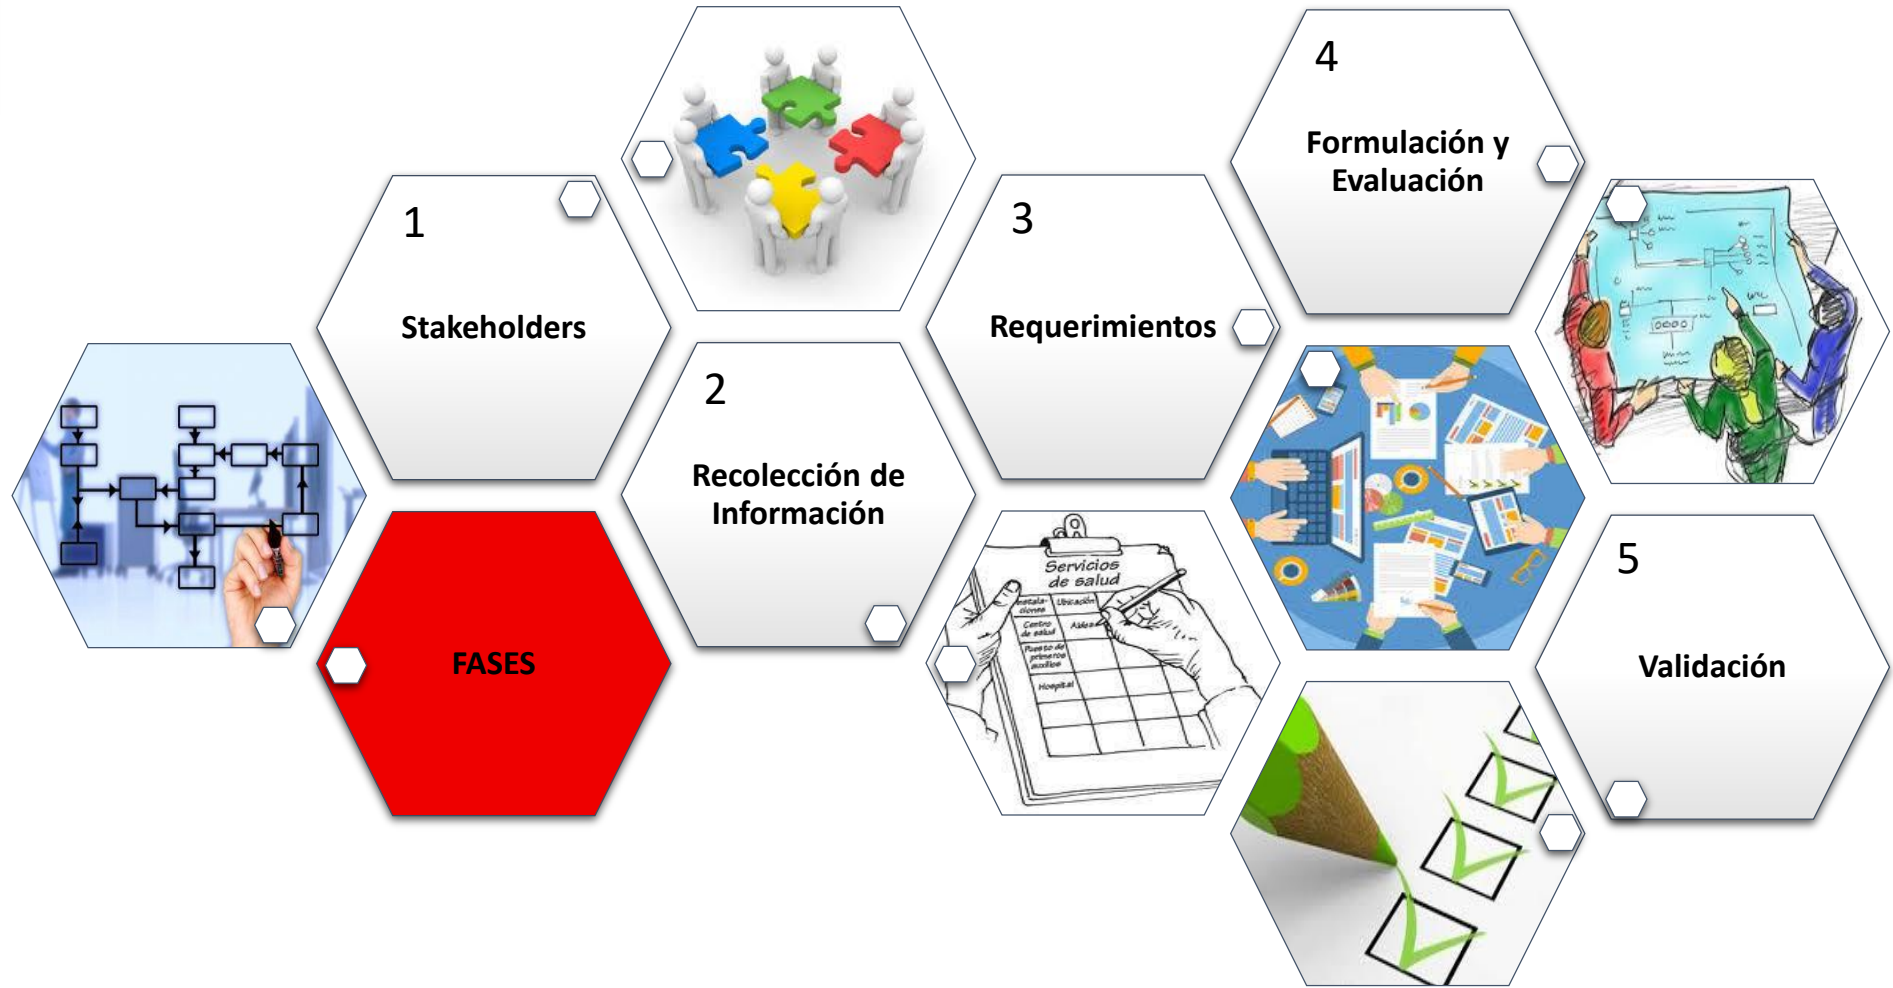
FASES

1

Stakeholders

2

Recolección de Información

3

Requerimientos

4

Formulación y Evaluación

5

Validación

Servicios de salud

Instalaciones | Ubicación
Centro de salud | Aldea
Puesto de primeros auxilios |
Hospital |